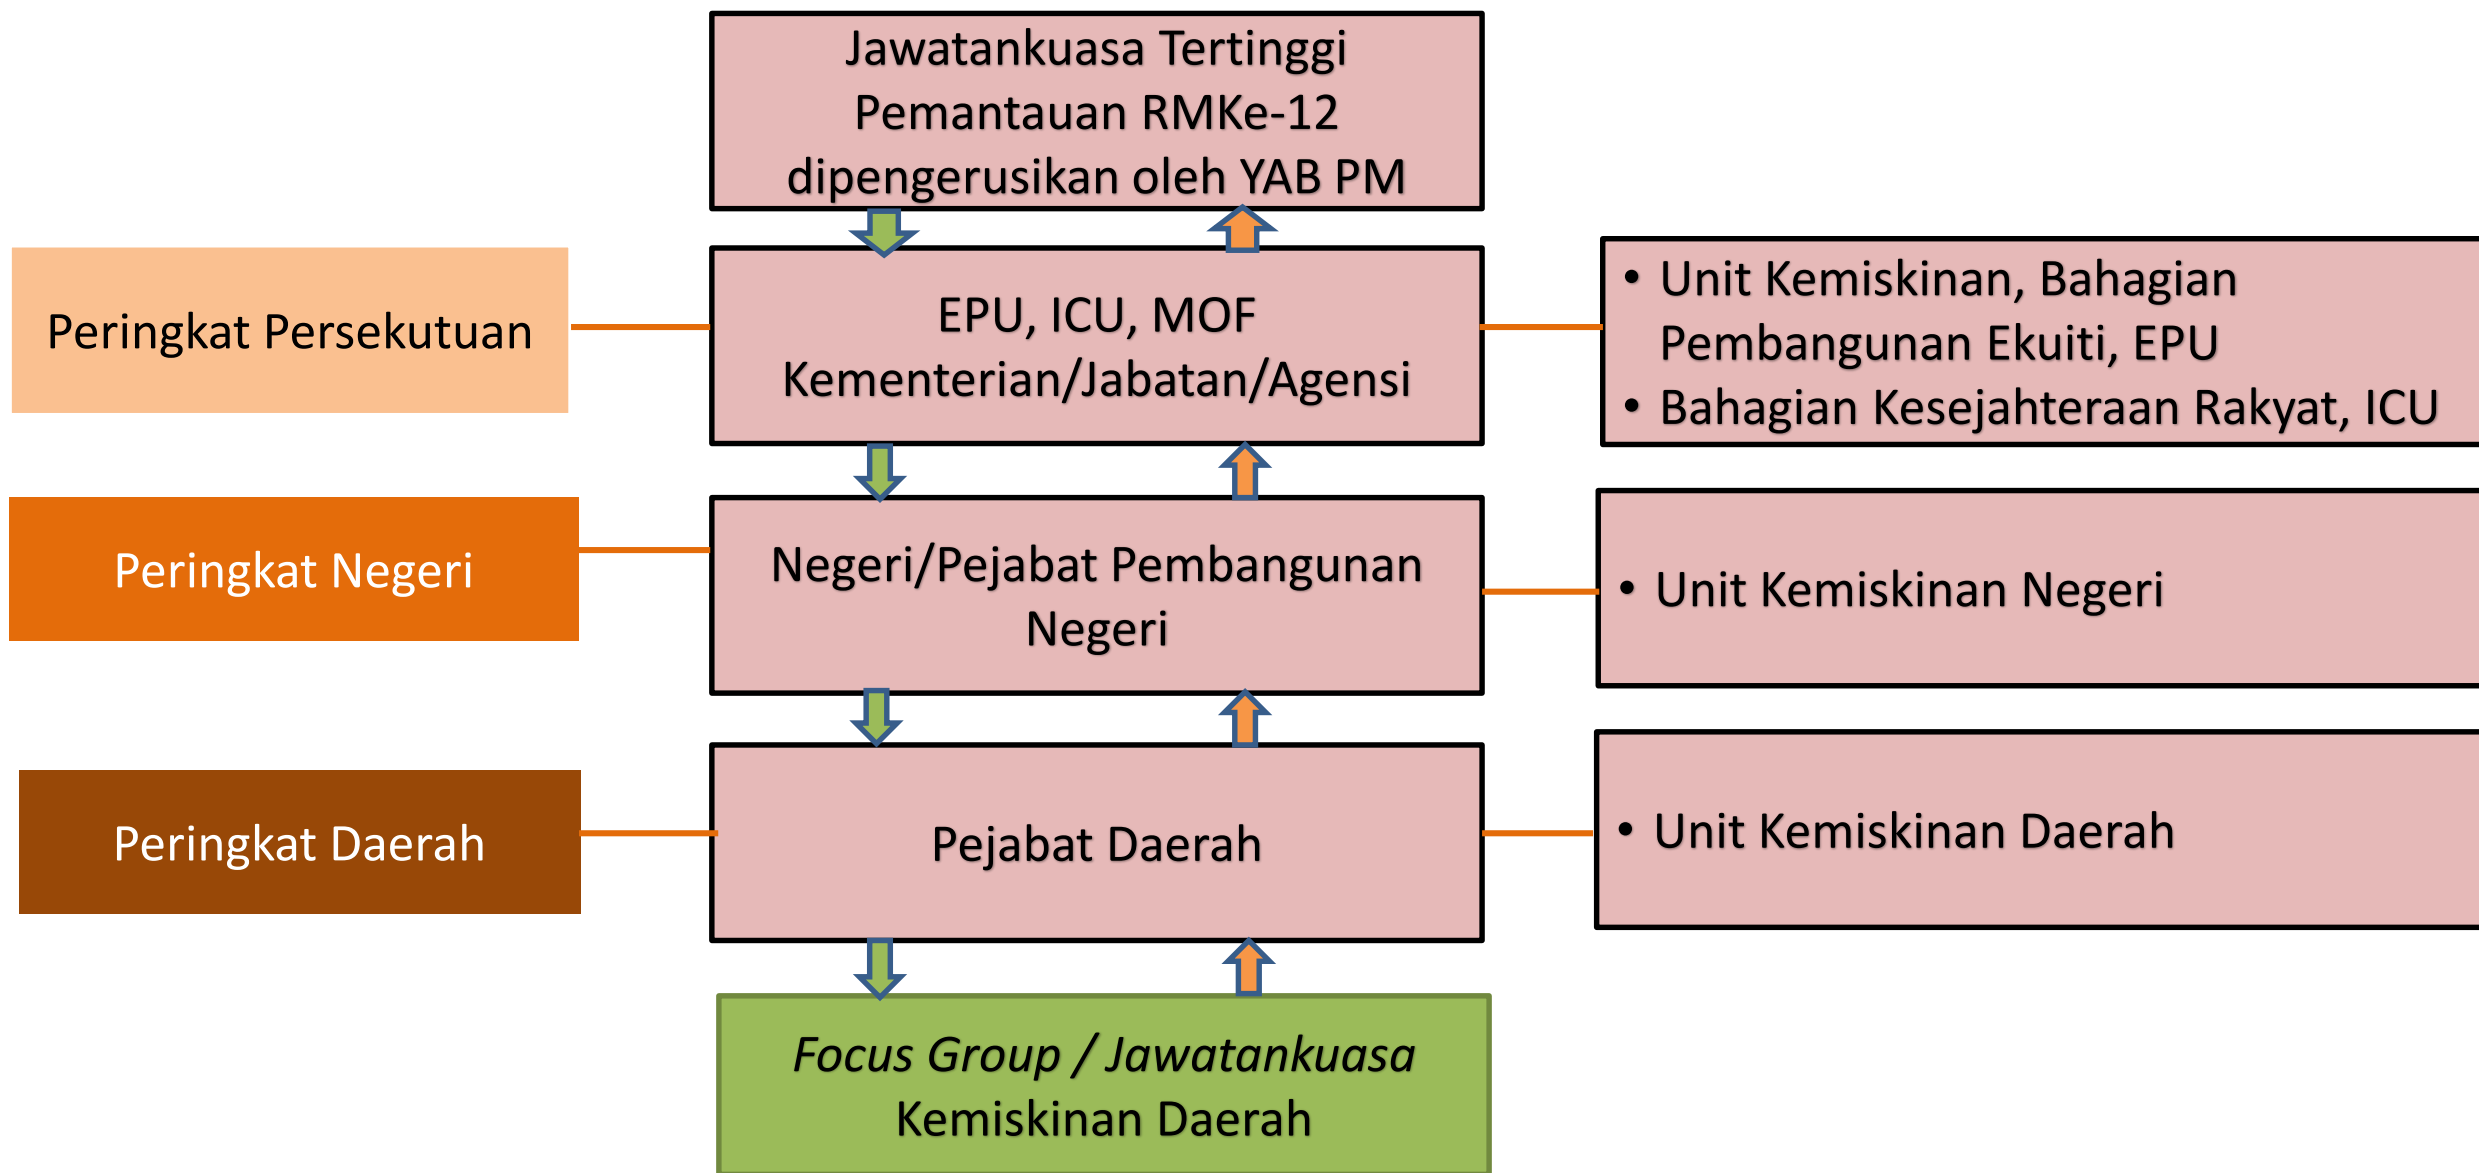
Jawatankuasa Tertinggi Pemantauan RMKe-12 dipengerusikan oleh YAB PM

Peringkat Persekutuan

EPU, ICU, MOF
Kementerian/Jabatan/Agensi

• Unit Kemiskinan, Bahagian Pembangunan Ekuiti, EPU
• Bahagian Kesejahteraan Rakyat, ICU

Peringkat Negeri

Negeri/Pejabat Pembangunan Negeri

• Unit Kemiskinan Negeri

Peringkat Daerah

Pejabat Daerah

• Unit Kemiskinan Daerah

*Focus Group / Jawatankuasa* Kemiskinan Daerah